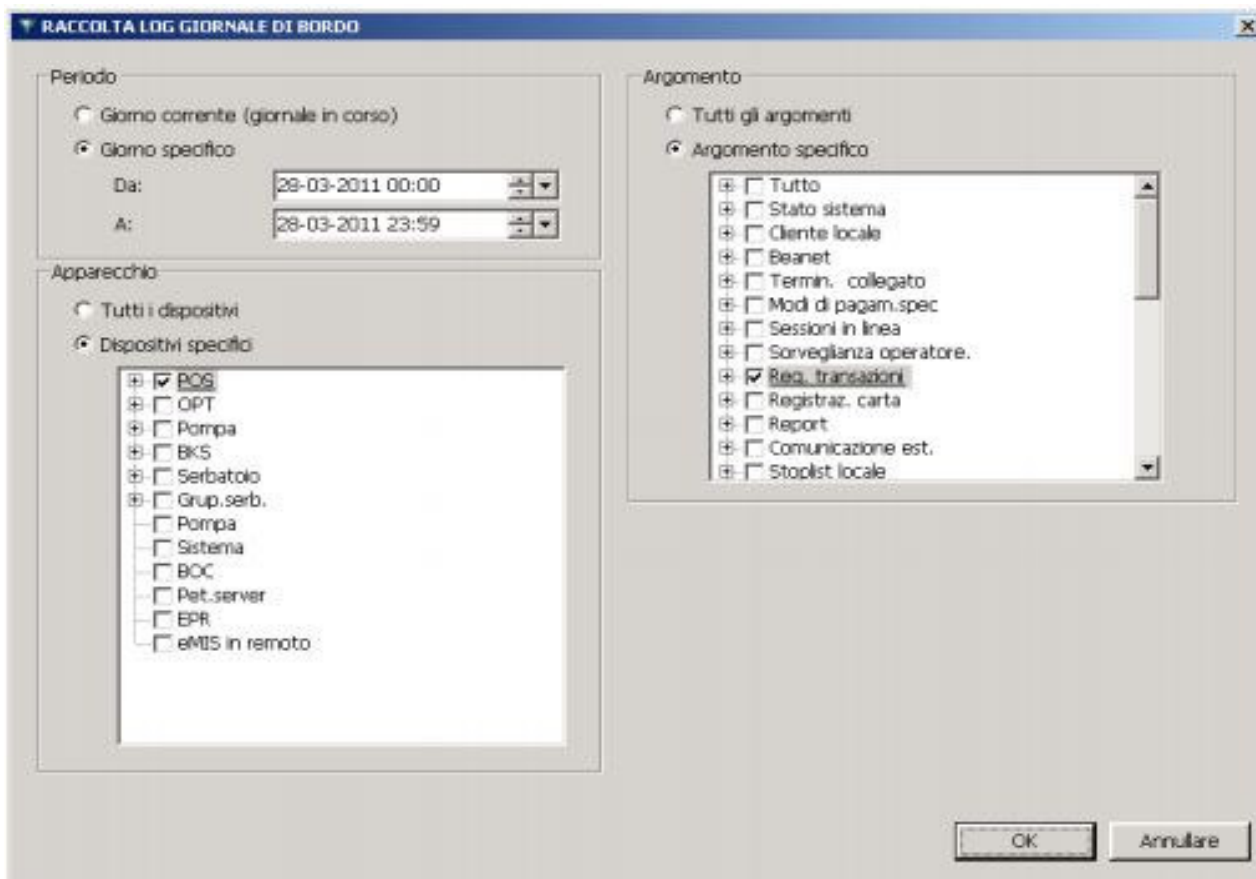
RACCOLTA LOG GIORNALE DI BORDO

Periodo

Giorno corrente (giornale in corso)

Giorno specifico

Da: 28-03-2011 00:00

A: 28-03-2011 23:59

Apparecchio

Tutti i dispositivi

Dispositivi specifici

POS
OPT
Pompa
BKS
Serbatoio
Grup.serb.
Pompa
Sistema
BOC
Pet.server
EPR
eMIS in remoto

Argomento

Tutti gli argomenti

Argomento specifico

Tutto
Stato sistema
Cliente locale
Beanet
Termin. collegato
Modi di pagam.spec
Sessioni in linea
Sorveglianza operatore.
Reg. transazioni
Registraz. carta
Report
Comunicazione est.
Stoplist locale

OK

Annullare